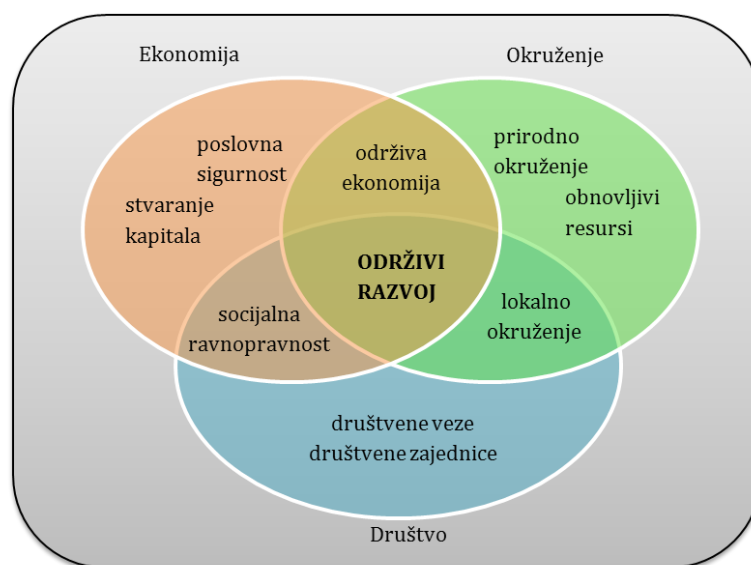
Ekonomija

Okruženje

poslovna sigurnost

stvaranje kapitala

održiva ekonomija

prirodno okruženje

obnovljivi resursi

ODRŽIVI RAZVOJ

socijalna ravnopravnost

lokalno okruženje

društvene veze
društvene zajednice

Društvo